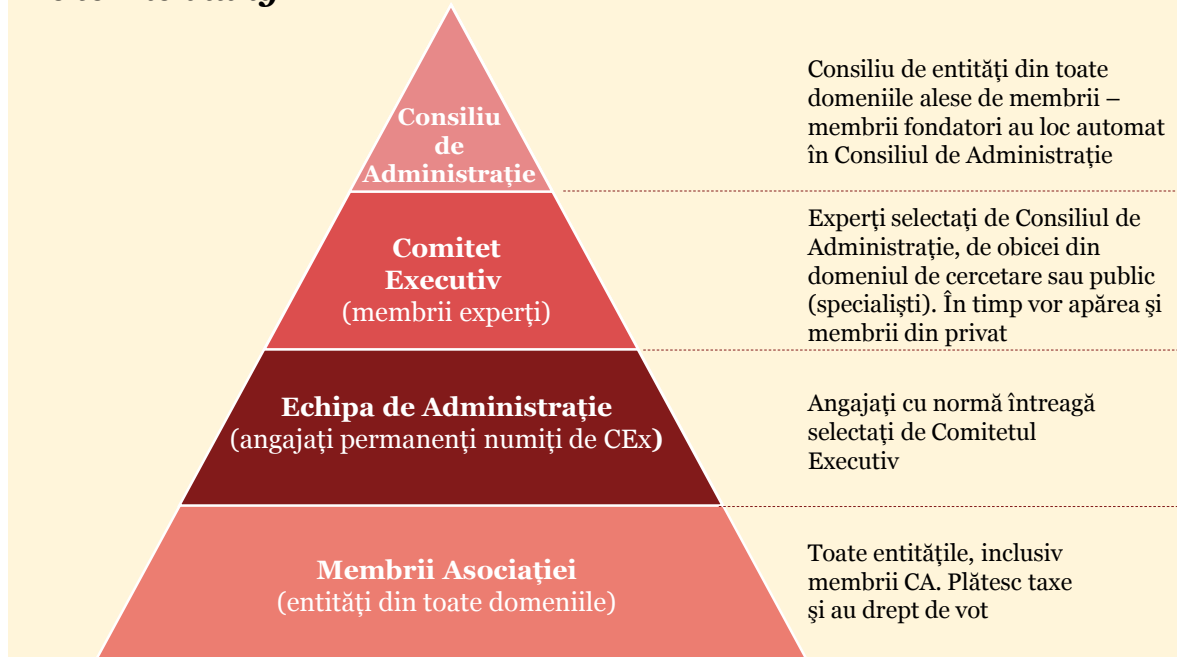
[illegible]

Consiliu de Administrație

Consiliu de entități din toate domeniile alese de membrii – membrii fondatori au loc automat în Consiliul de Administrație

Comitet Executiv
(membrii experți)

Experți selectați de Consiliul de Administrație, de obicei din domeniul de cercetare sau public (specialiști). În timp vor apărea și membrii din privat

Echipa de Administrație
(angajați permanenți numiți de CEx)

Angajați cu normă întreagă selectați de Comitetul Executiv

Membrii Asociației
(entități din toate domeniile)

Toate entitățile, inclusiv membrii CA. Plătesc taxe și au drept de vot